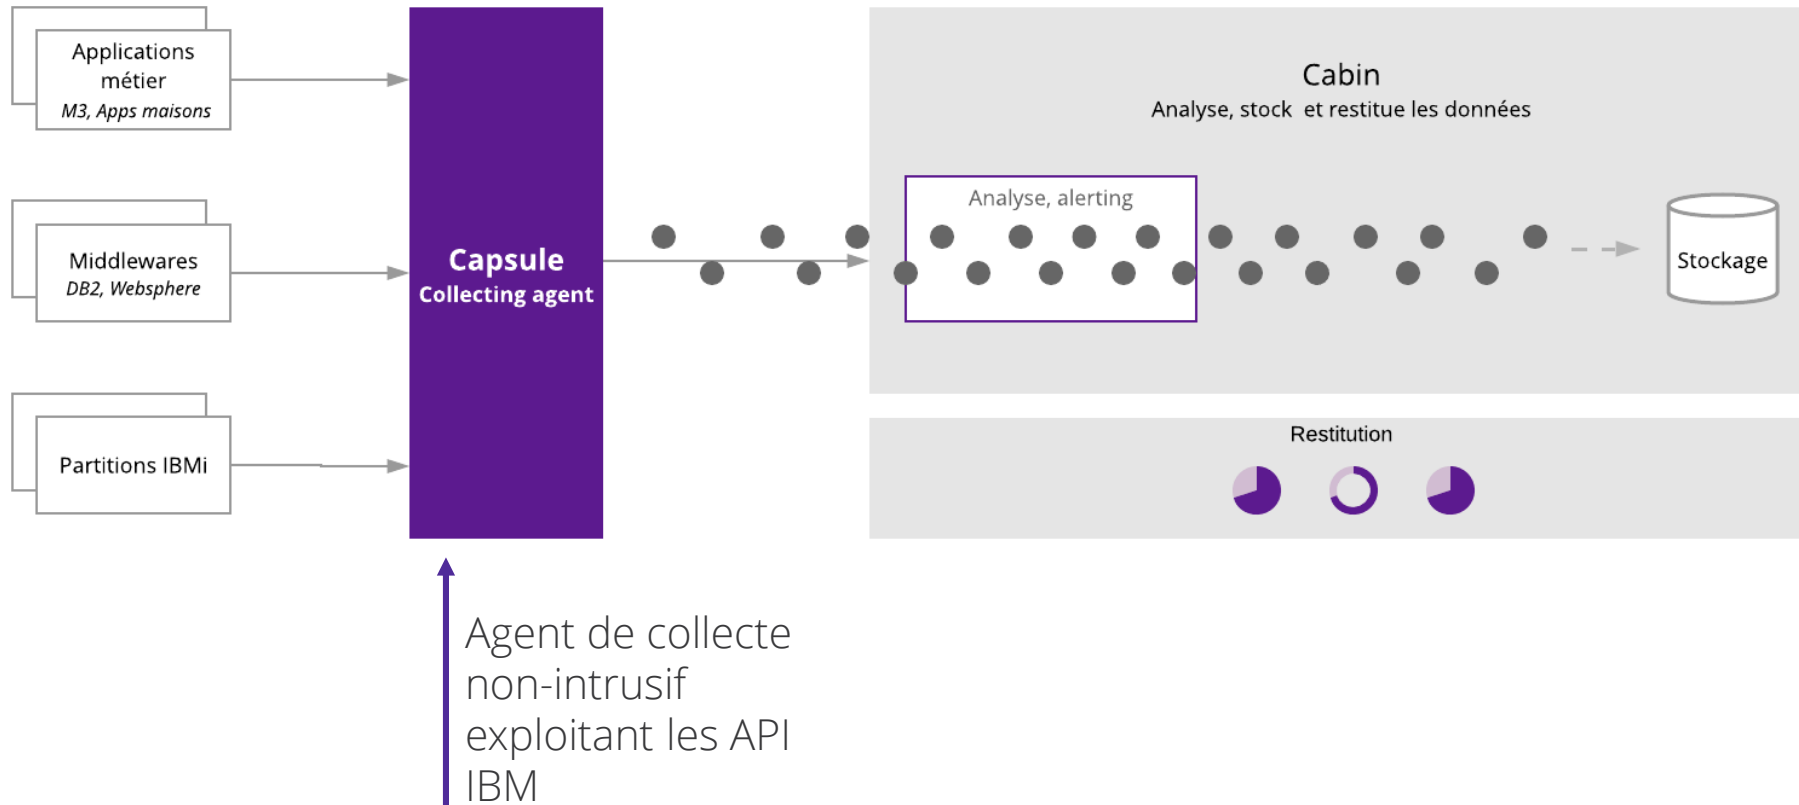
Applications métier
M3, Apps maisons

Middlewares
DB2, Websphere

Partitions IBMi

Capsule
Collecting agent

Cabin
Analyse, stock et restitue les données

Analyse, alerting

Stockage

Restitution

Agent de collecte non-intrusif exploitant les API IBM